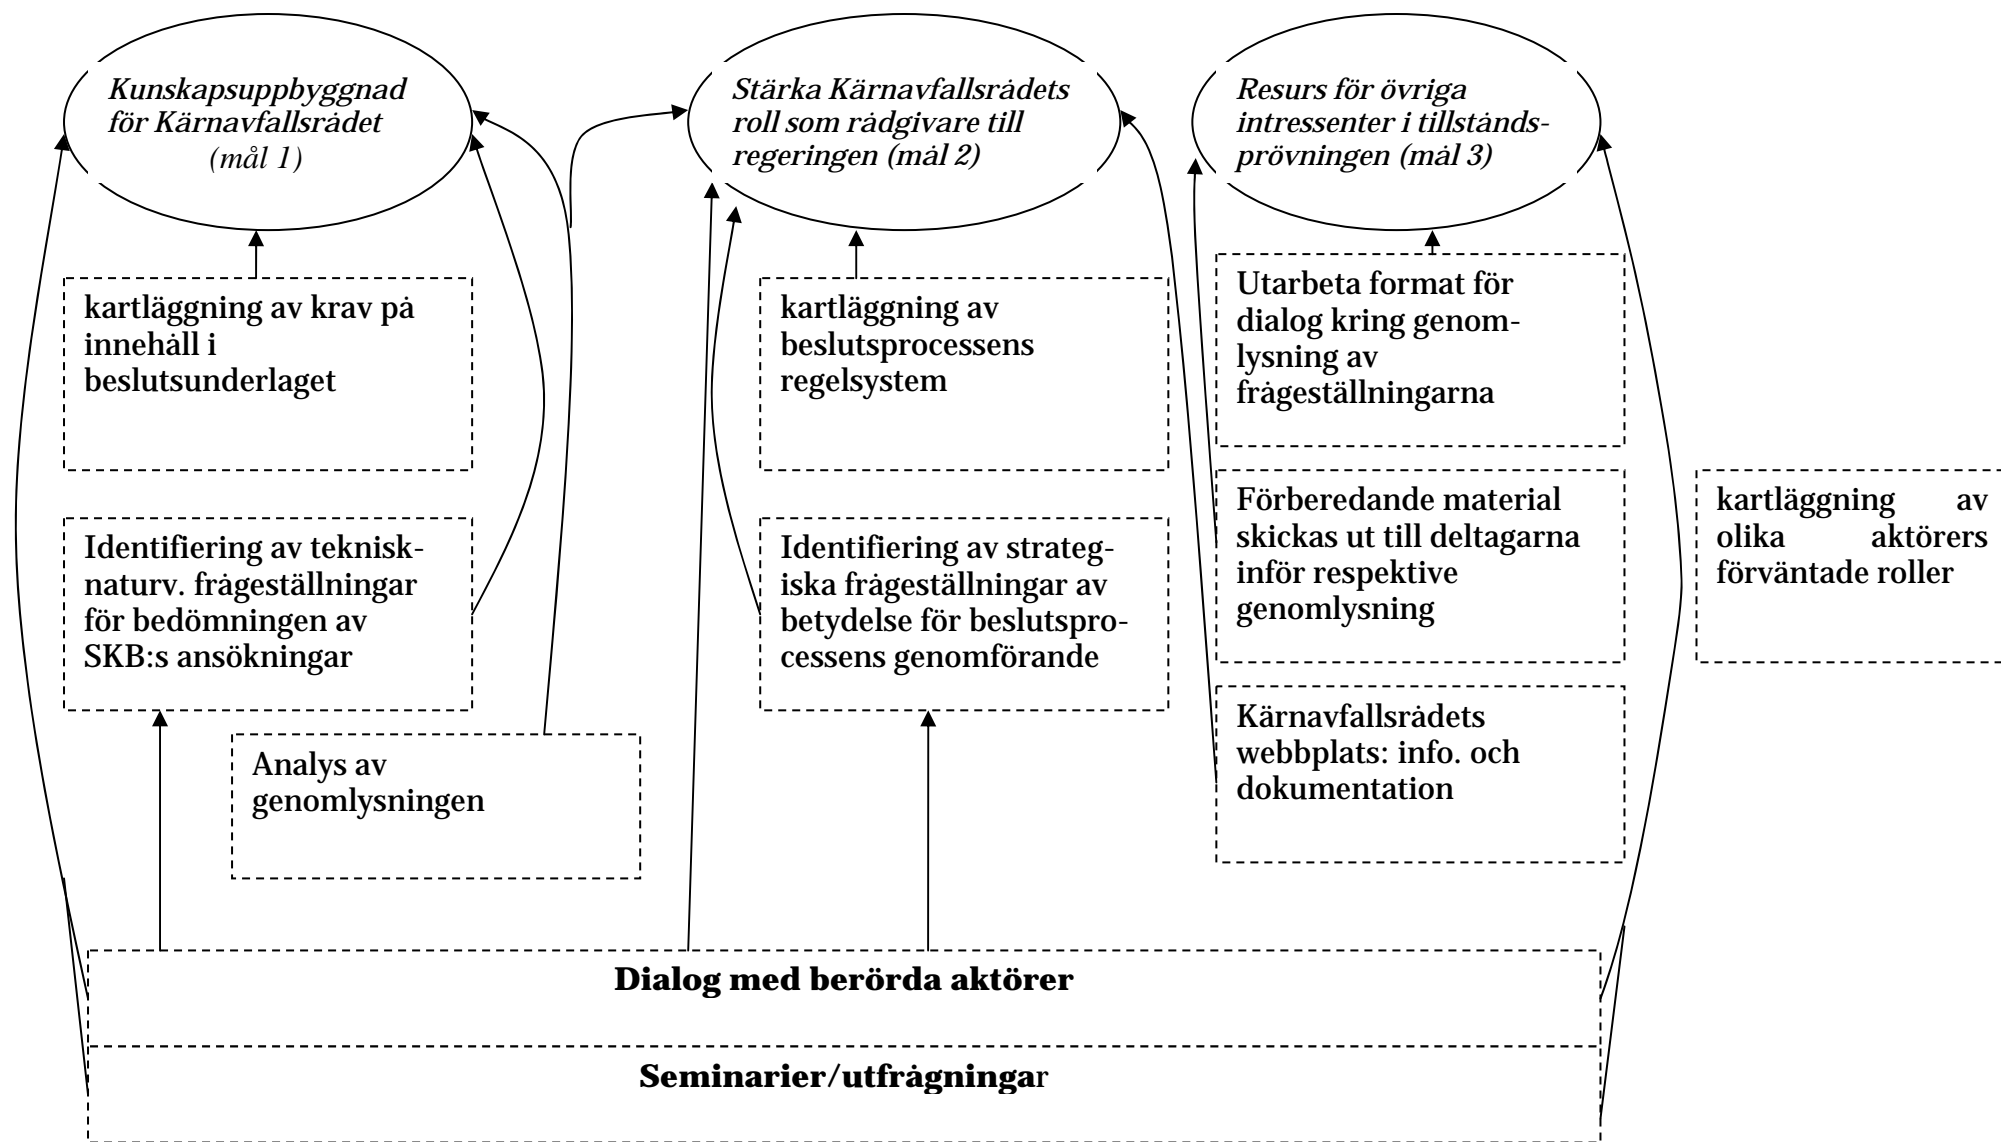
*Kunskapsuppbyggnad för Kärnavfallsrådet (mål 1)*

*Stärka Kärnavfallsrådets roll som rådgivare till regeringen (mål 2)*

*Resurs för övriga intressenter i tillstånds-prövningen (mål 3)*

kartläggning av krav på innehåll i beslutsunderlaget

kartläggning av beslutsprocessens regelsystem

Utarbeta format för dialog kring genomlysning av frågeställningarna

Identifiering av teknisk-naturv. frågeställningar för bedömningen av SKB:s ansökningar

Identifiering av strategiska frågeställningar av betydelse för beslutsprocessens genomförande

Förberedande material skickas ut till deltagarna inför respektive genomlysning

kartläggning av olika aktörers förväntade roller

Analys av genomlysningen

Kärnavfallsrådets webbplats: info. och dokumentation

**Dialog med berörda aktörer**

**Seminarier/utfrågningar**